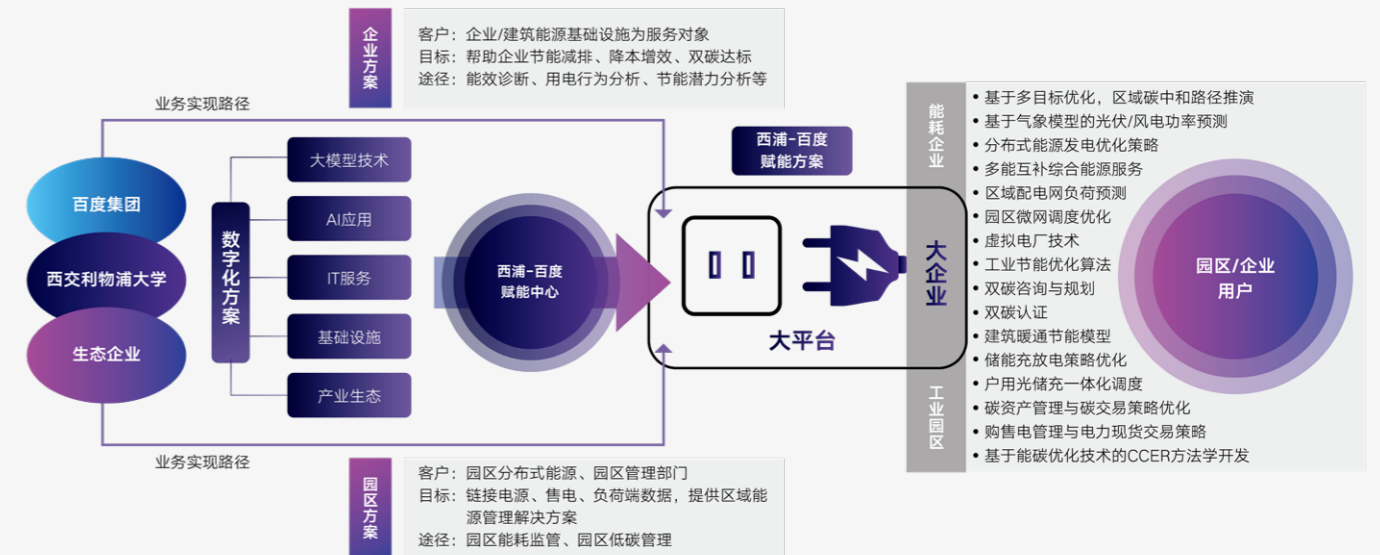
企业方案

客户：企业/建筑能源基础设施为服务对象
目标：帮助企业节能减排、降本增效、双碳达标
途径：能效诊断、用电行为分析、节能潜力分析等

业务实现路径

百度集团
西交利物浦大学
生态企业

数字化方案

大模型技术
AI应用
IT服务
基础设施
产业生态

西浦-百度赋能中心

西浦-百度赋能方案

大平台

能耗企业

大企业

工业园区

• 基于多目标优化，区域碳中和路径推演
• 基于气象模型的光伏/风电功率预测
• 分布式能源发电优化策略
• 多能互补综合能源服务
• 区域配电网负荷预测
• 园区微网调度优化
• 虚拟电厂技术
• 工业节能优化算法
• 双碳咨询与规划
• 双碳认证
• 建筑暖通节能模型
• 储能充放电策略优化
• 户用光储充一体化调度
• 碳资产管理与碳交易策略优化
• 购售电管理与电力现货交易策略
• 基于能碳优化技术的CCER方法学开发

园区/企业用户

业务实现路径

园区方案

客户：园区分布式能源、园区管理部门
目标：链接电源、售电、负荷端数据，提供区域能源管理解决方案
途径：园区能耗监管、园区低碳管理